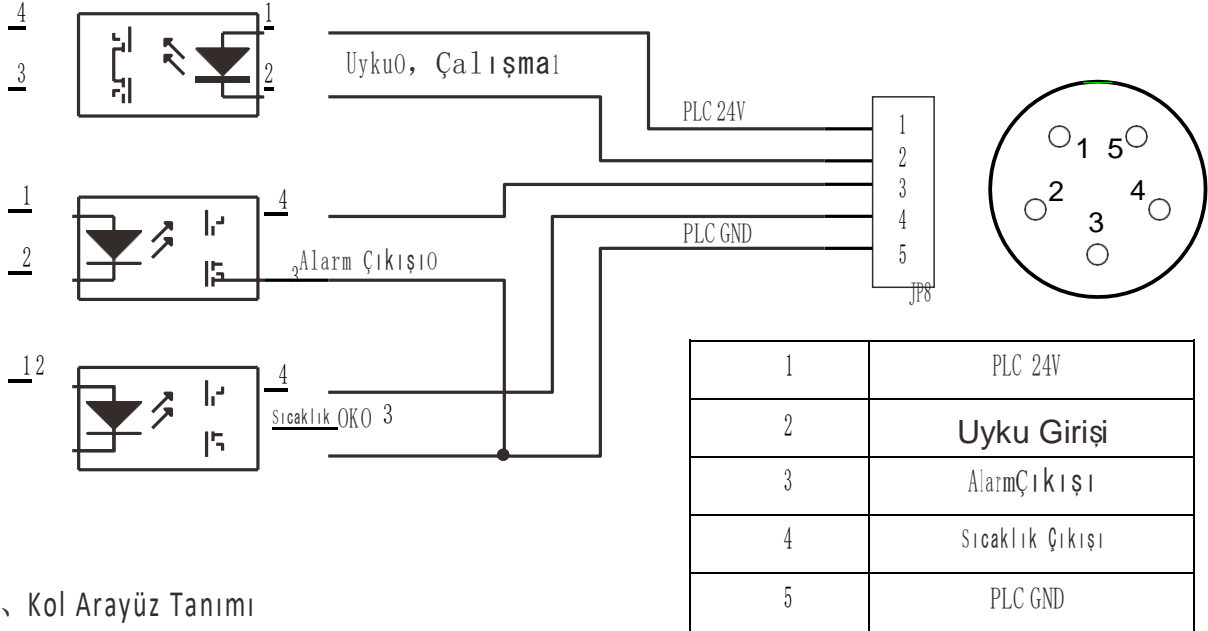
4
3
1
2
Uyku0, Çalışma1
PLC 24V
1
2
3
4
5
JP8
PLC GND
1
2
4
3Alarm Çıkışı0
12
4
Sıcaklık OK0 3
1 5
2 4
3

| 1 | PLC 24V |
|---|---|
| 2 | Uyku Girişi |
| 3 | AlarmÇıkışı |
| 4 | Sıcaklık Çıkışı |
| 5 | PLC GND |

、Kol Arayüz Tanımı